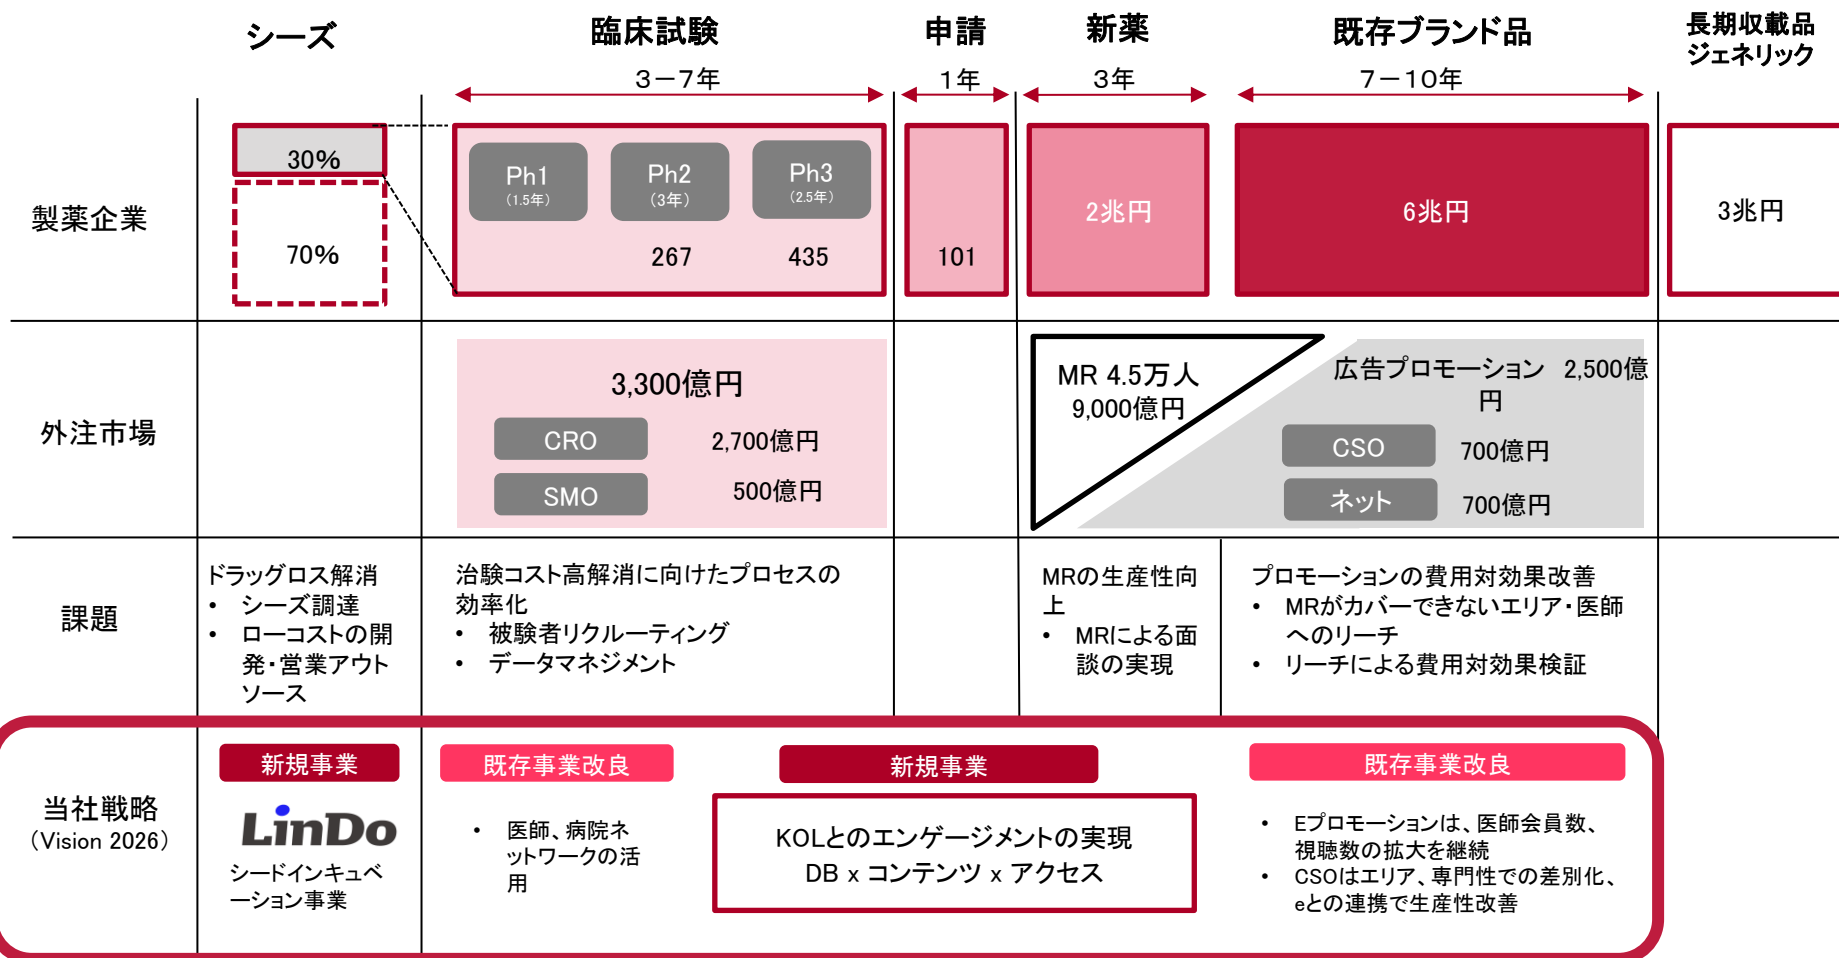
シーズ

臨床試験
3ー7年

申請
1年

新薬
3年

既存ブランド品
7ー10年

長期収載品
ジェネリック

製薬企業

30%
70%

Ph1
(1.5年)

Ph2
(3年)

Ph3
(2.5年)

267
435

101

2兆円

6兆円

3兆円

外注市場

3,300億円
CRO 2,700億円
SMO 500億円

MR 4.5万人
9,000億円

広告プロモーション 2,500億円
CSO 700億円
ネット 700億円

課題

ドラッグロス解消
• シーズ調達
• ローコストの開発・営業アウトソース

治験コスト高解消に向けたプロセスの効率化
• 被験者リクルーティング
• データマネジメント

MRの生産性向上
• MRによる面談の実現

プロモーションの費用対効果改善
• MRがカバーできないエリア・医師へのリーチ
• リーチによる費用対効果検証

当社戦略
(Vision 2026)

新規事業
LinDo
シードインキュベーション事業

既存事業改良
• 医師、病院ネットワークの活用

新規事業
KOLとのエンゲージメントの実現
DB x コンテンツ x アクセス

既存事業改良
• Eプロモーションは、医師会員数、視聴数の拡大を継続
• CSOはエリア、専門性での差別化、eとの連携で生産性改善